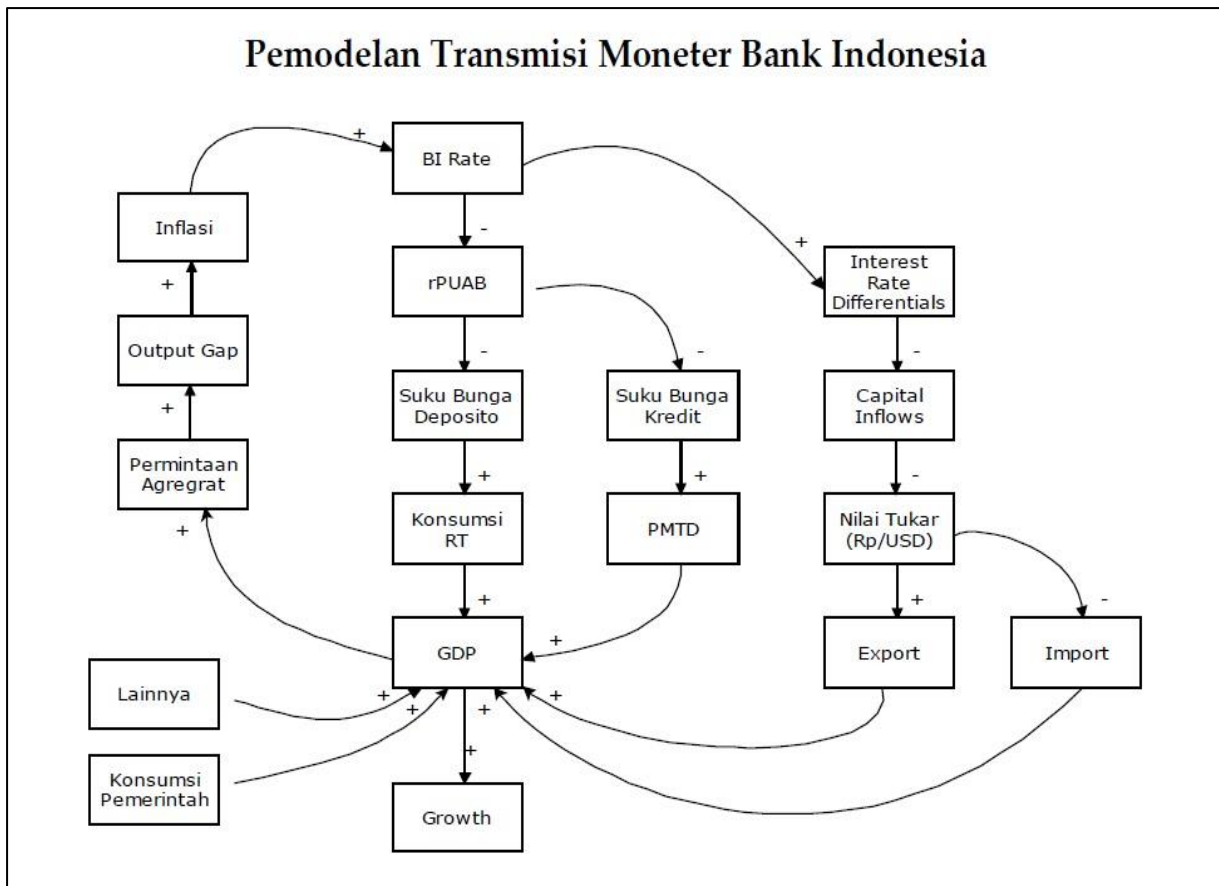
Pemodelan Transmisi Moneter Bank Indonesia

+
BI Rate
Inflasi
-
+
+
rPUAB
Interest Rate Differentials
Output Gap
-
-
-
+
Suku Bunga Deposito
Suku Bunga Kredit
Capital Inflows
Permintaan Agregrat
+
+
-
Konsumsi RT
PMTD
Nilai Tukar (Rp/USD)
+
+
+
-
+
GDP
Export
Import
Lainnya
+
+
+
+
+
Konsumsi Pemerintah
Growth